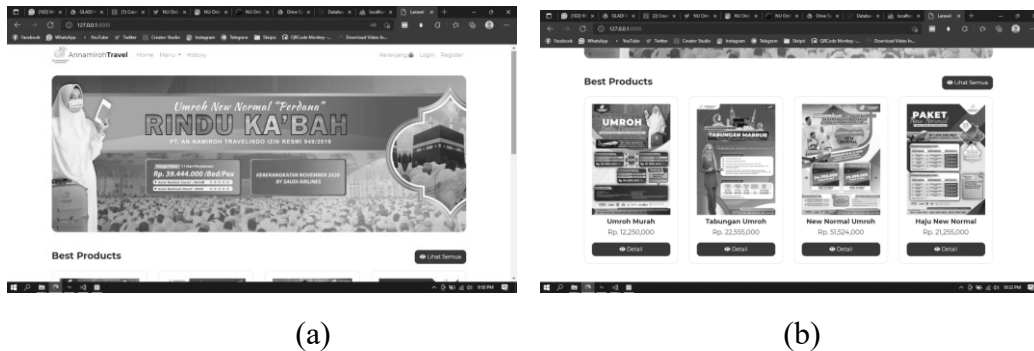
AnnamirohTravel Home Menu History

Keranjang Login Register

Umroh New Normal "Perdana"

RINDU KA'BAH

PT. AN NAMIROH TRAVELINDO IZIN RESMI 549/2019

Rp. 39.444.000 /Bed/Pax

KEBERANGKATAN NOVEMBER 2020 BY SAUDI AIRLINES

Best Products

Lihat Semua

(a)

Best Products

Lihat Semua

UMROH

TABUNGAN MABRUR

PAKET

Umroh Murah
Rp. 12,250,000
Detail

Tabungan Umroh
Rp. 22,555,000
Detail

New Normal Umroh
Rp. 51,524,000
Detail

Haju New Normal
Rp. 21,255,000
Detail

(b)